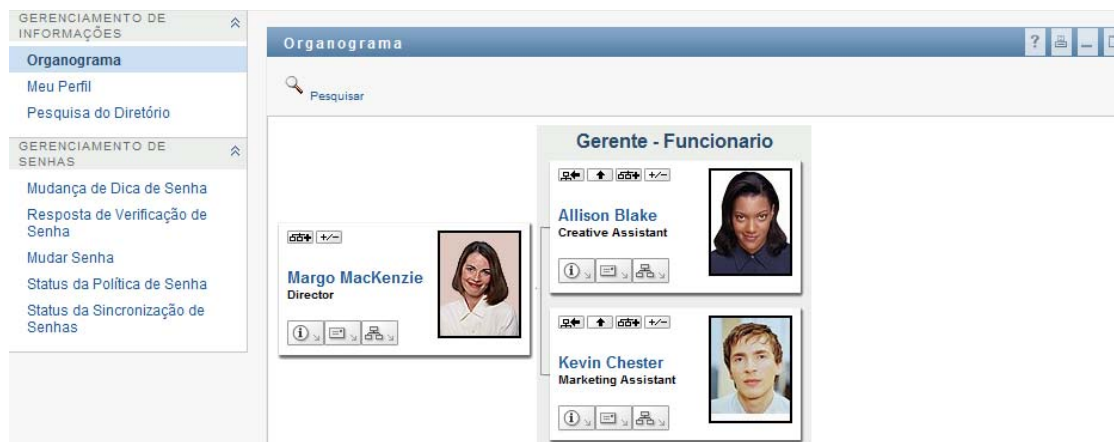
GERENCIAMENTO DE INFORMAÇÕES

Organograma

Meu Perfil

Pesquisa do Diretório

GERENCIAMENTO DE SENHAS

Mudança de Dica de Senha

Resposta de Verificação de Senha

Mudar Senha

Status da Política de Senha

Status da Sincronização de Senhas

Organograma

?

Pesquisar

+/−

Margo MacKenzie
Director

Gerente - Funcionario

+/−

Allison Blake
Creative Assistant

+/−

Kevin Chester
Marketing Assistant